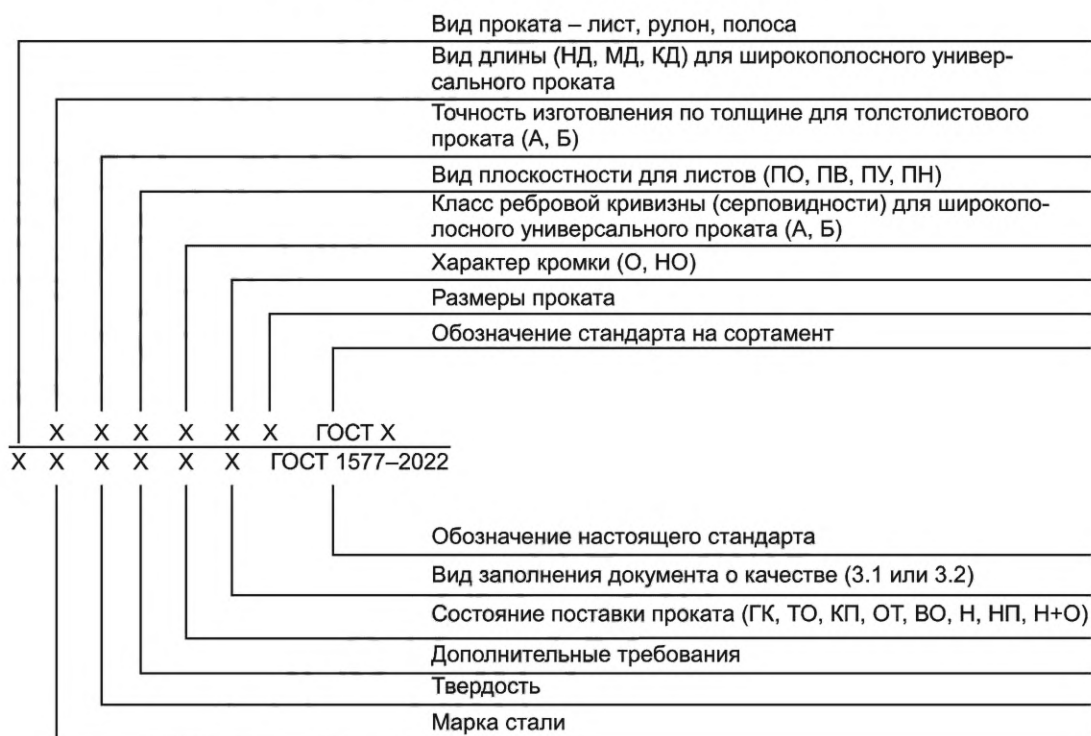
Вид проката – лист, рулон, полоса

Вид длины (НД, МД, КД) для широкополосного универсального проката

Точность изготовления по толщине для толстолистового проката (А, Б)

Вид плоскостности для листов (ПО, ПВ, ПУ, ПН)

Класс ребровой кривизны (серповидности) для широкополосного универсального проката (А, Б)

Характер кромки (О, НО)

Размеры проката

Обозначение стандарта на сортамент

$\frac{\text{Х Х Х Х Х Х ГОСТ Х}}{\text{Х Х Х Х Х Х ГОСТ 1577–2022}}$

Обозначение настоящего стандарта

Вид заполнения документа о качестве (3.1 или 3.2)

Состояние поставки проката (ГК, ТО, КП, ОТ, ВО, Н, НП, Н+О)

Дополнительные требования

Твердость

Марка стали